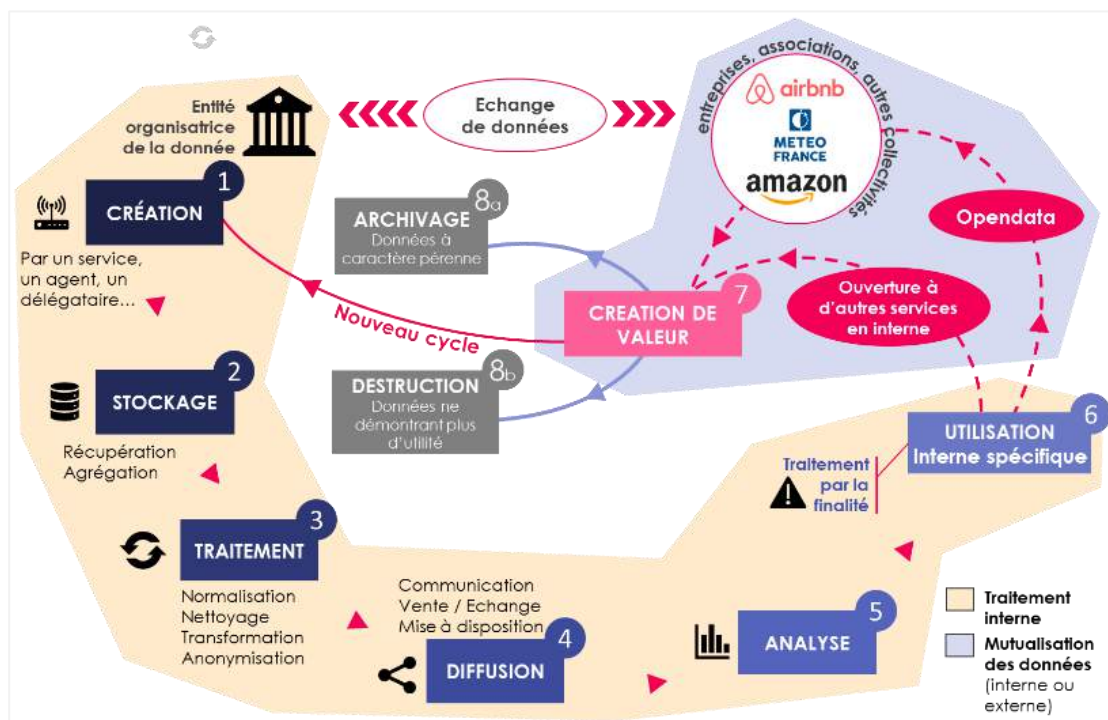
Entité organisatrice de la donnée

Echange de données

entreprises, associations, autres collectivités

airbnb

METEO FRANCE

amazon

1
CRÉATION

Par un service, un agent, un délégataire...

8a
ARCHIVAGE
Données à caractère pérenne

Opendata

7
CREATION DE VALEUR

Ouverture à d'autres services en interne

Nouveau cycle

8b
DESTRUCTION
Données ne démontrant plus d'utilité

2
STOCKAGE

Récupération
Agrégation

6
UTILISATION
Interne spécifique

Traitement par la finalité

3
TRAITEMENT

Normalisation
Nettoyage
Transformation
Anonymisation

Communication
Vente / Echange
Mise à disposition

4
DIFFUSION

5
ANALYSE

Traitement interne

Mutualisation des données (interne ou externe)